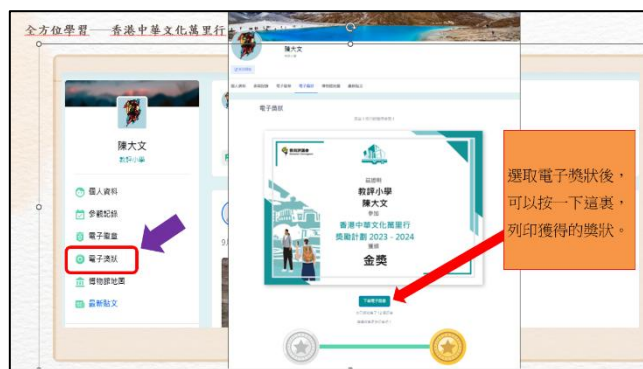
全方位學習——香港中華文化萬里行

陳大文
教評小學

個人資料
參觀紀錄
電子圖章
電子獎狀
博物館地圖
最新貼文

陳大文

電子獎狀

茲證明
教評小學
陳大文
參加
香港中華文化萬里行
獎勵計劃 2023 - 2024
獲得
金獎

下載電子獎狀

選取電子獎狀後，可以按一下這裏，列印獲得的獎狀。